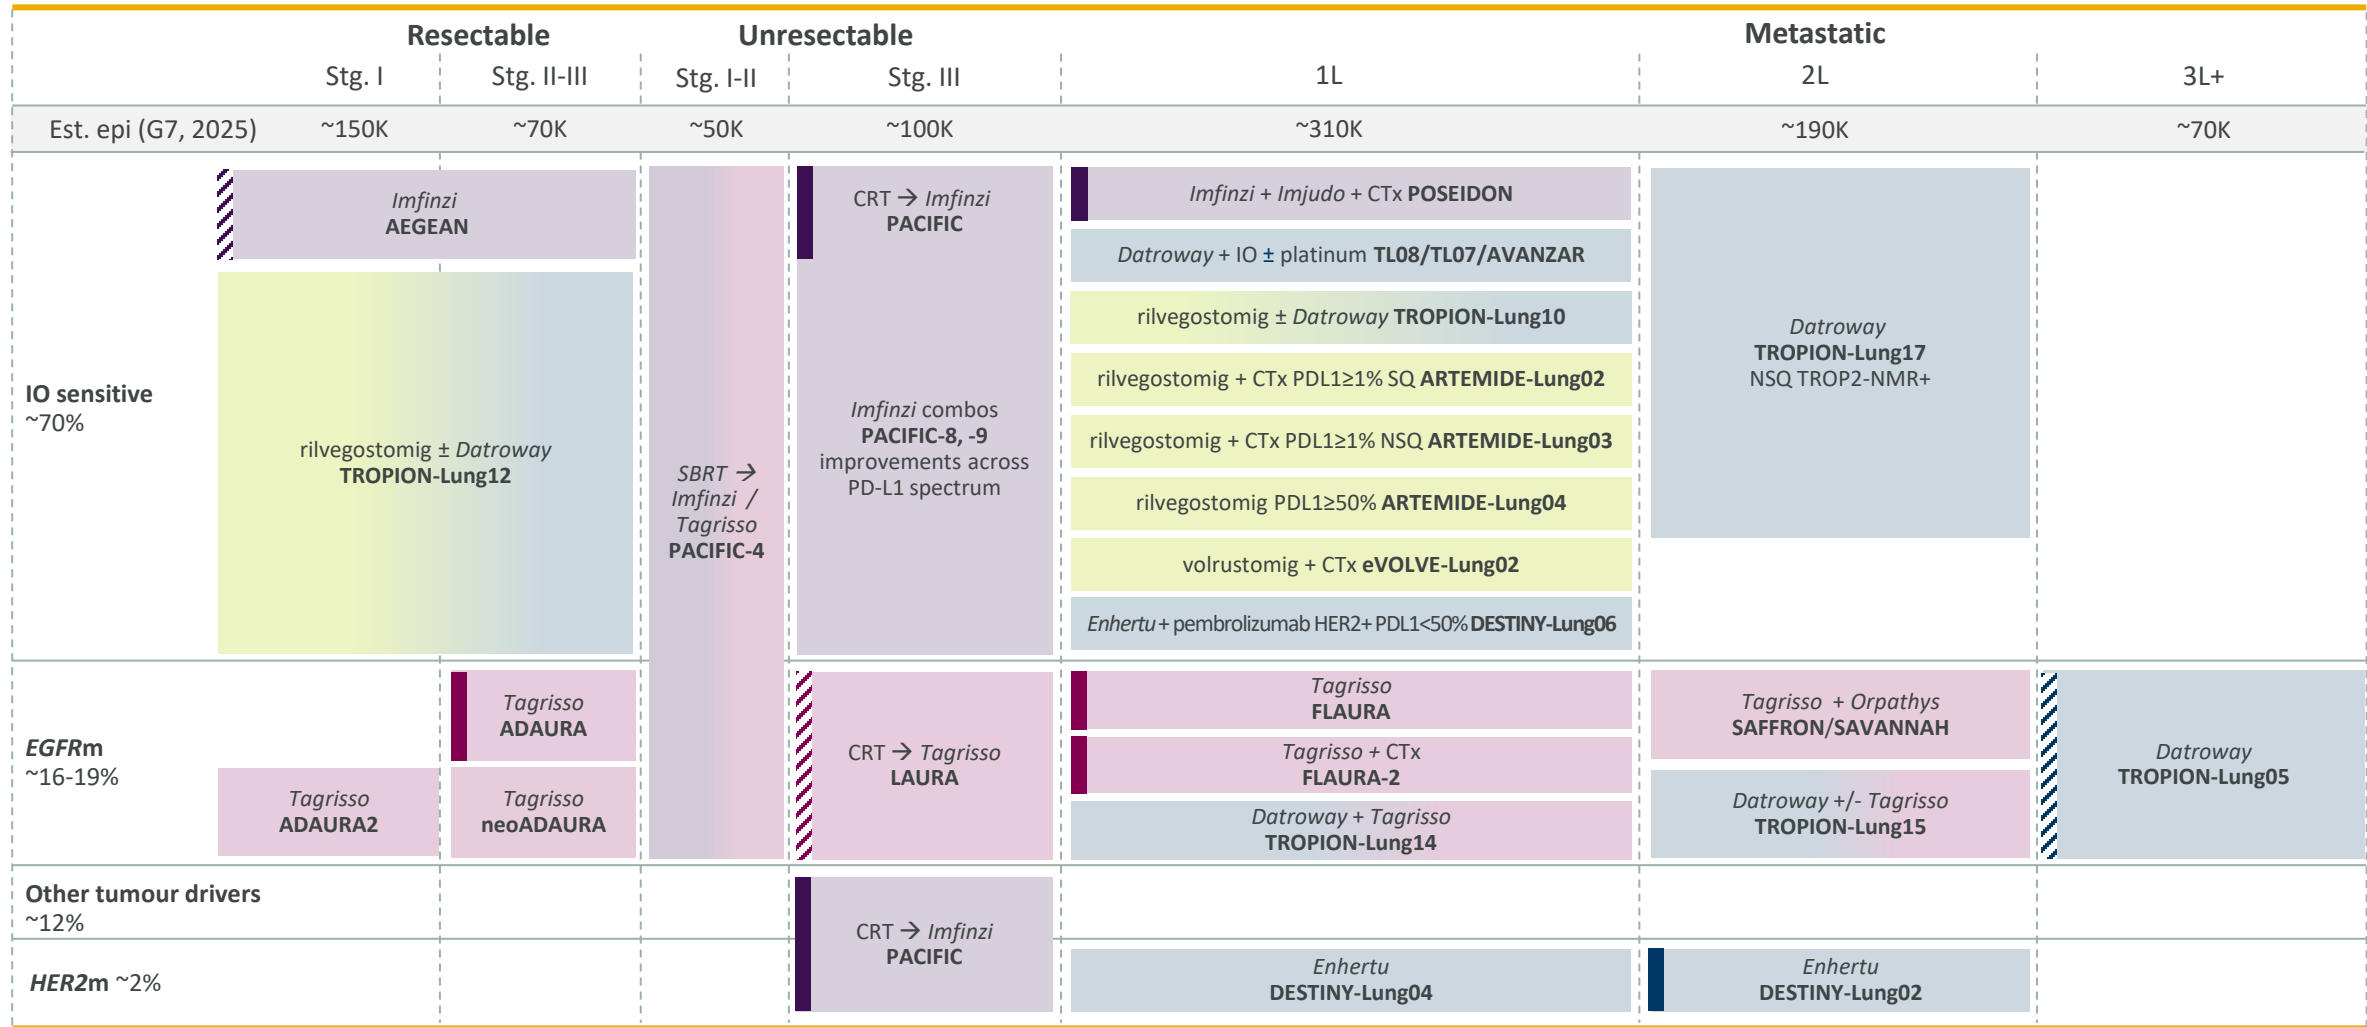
Resectable Unresectable Metastatic

Stg. I Stg. II-III Stg. I-II Stg. III 1L 2L 3L+

Est. epi (G7, 2025) ~150K ~70K ~50K ~100K ~310K ~190K ~70K

IO sensitive
~70%

Imfinzi
AEGEAN

rilvegostomig ± Datroway
TROPION-Lung12

SBRT → Imfinzi / Tagrisso
PACIFIC-4

CRT → Imfinzi
PACIFIC

Imfinzi combos
PACIFIC-8, -9
improvements across PD-L1 spectrum

Imfinzi + Imjudo + CTx POSEIDON

Datroway + IO ± platinum TL08/TL07/AVANZAR

rilvegostomig ± Datroway TROPION-Lung10

rilvegostomig + CTx PDL1≥1% SQ ARTEMIDE-Lung02

rilvegostomig + CTx PDL1≥1% NSQ ARTEMIDE-Lung03

rilvegostomig PDL1≥50% ARTEMIDE-Lung04

volrustomig + CTx eVOLVE-Lung02

Enhertu + pembrolizumab HER2+ PDL1<50% DESTINY-Lung06

Datroway
TROPION-Lung17
NSQ TROP2-NMR+

EGFRm
~16-19%

Tagrisso
ADAURA2

Tagrisso
ADAURA

Tagrisso
neoADAURA

CRT → Tagrisso
LAURA

Tagrisso
FLAURA

Tagrisso + CTx
FLAURA-2

Datroway + Tagrisso
TROPION-Lung14

Tagrisso + Orpathys
SAFFRON/SAVANNAH

Datroway +/- Tagrisso
TROPION-Lung15

Datroway
TROPION-Lung05

Other tumour drivers
~12%

CRT → Imfinzi
PACIFIC

HER2m ~2%

Enhertu
DESTINY-Lung04

Enhertu
DESTINY-Lung02